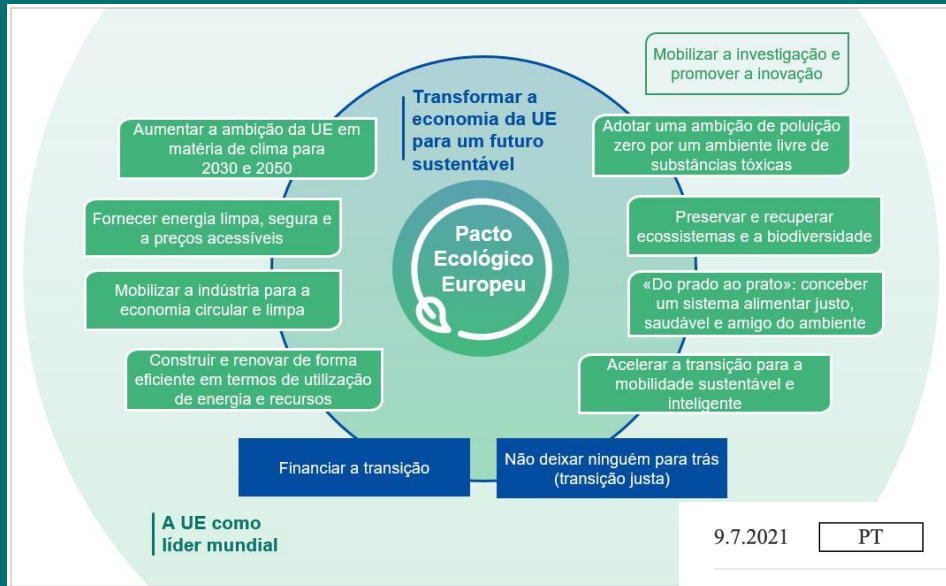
Mobilizar a investigação e promover a inovação

Transformar a economia da UE para um futuro sustentável

Aumentar a ambição da UE em matéria de clima para 2030 e 2050

Fornecer energia limpa, segura e a preços acessíveis

Mobilizar a indústria para a economia circular e limpa

Construir e renovar de forma eficiente em termos de utilização de energia e recursos

Pacto Ecológico Europeu

Adotar uma ambição de poluição zero por um ambiente livre de substâncias tóxicas

Preservar e recuperar ecossistemas e a biodiversidade

«Do prado ao prato»: conceber um sistema alimentar justo, saudável e amigo do ambiente

Acelerar a transição para a mobilidade sustentável e inteligente

Financiar a transição

Não deixar ninguém para trás (transição justa)

A UE como líder mundial

9.7.2021

PT